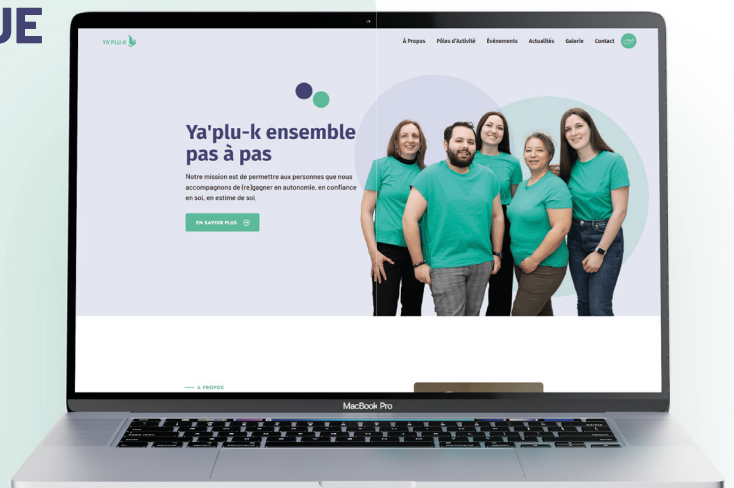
UE

YA'PLU-K

À Propos Pôles d'Activité Événements Actualités Galerie Contact

Ya'plu-k ensemble pas à pas

Notre mission est de permettre aux personnes que nous accompagnons de (re)gagner en autonomie, en confiance en soi, en estime de soi.

EN SAVOIR PLUS

À PROPOS

MacBook Pro